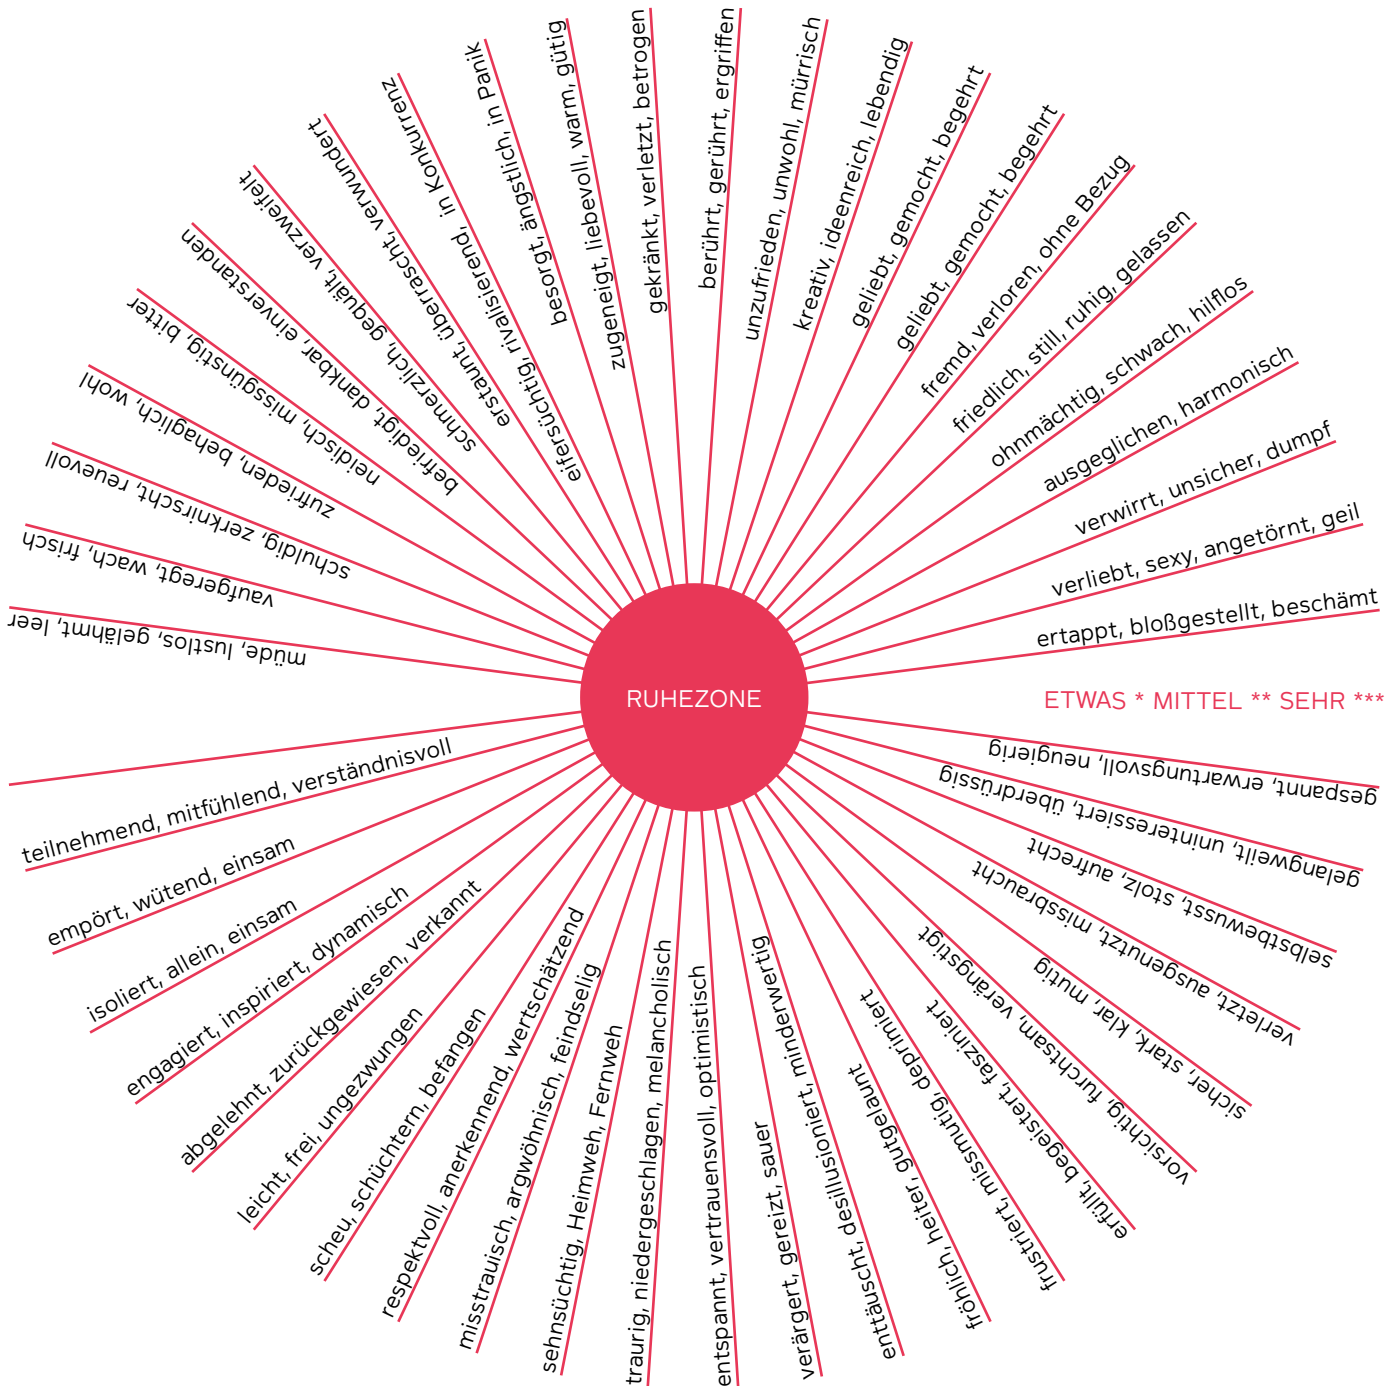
RUHEZONE

ETWAS * MITTEL ** SEHR ***

ertappt, bloßgestellt, beschämt
verliebt, sexy, angetörnt, geil
verwirrt, unsicher, dumpf
ausgeglichen, harmonisch
ohnmächtig, schwach, hilflos
friedlich, still, ruhig, gelassen
fremd, verloren, ohne Bezug
geliebt, gemocht, begehrt
geliebt, gemocht, begehrt
kreativ, ideenreich, lebendig
unzufrieden, unwohl, mürrisch
berührt, gerührt, ergriffen
gekränkt, verletzt, betrogen
zugeneigt, liebevoll, warm, gütig
besorgt, ängstlich, in Panik
eifersüchtig, rivalisierend, in Konkurrenz
erstaunt, überrascht, verwundert
schmerzlich, gequält, verzweifelt
befriedigt, dankbar, einverstanden
neidisch, missgünstig, bitter
zufrieden, behaglich, wohl
schuldig, zerknirscht, reuevoll
vaufgeregt, wach, frisch
müde, lustlos, gelähmt, leer
teilnehmend, mitfühlend, verständnisvoll
empört, wütend, einsam
isoliert, allein, einsam
engagiert, inspiriert, dynamisch
abgelehnt, zurückgewiesen, verkannt
leicht, frei, ungezwungen
scheu, schüchtern, befangen
respektvoll, anerkennend, wertschätzend
misstrauisch, argwöhnisch, feindselig
sehnsüchtig, Heimweh, Fernweh
traurig, niedergeschlagen, melancholisch
entspannt, vertrauensvoll, optimistisch
verärgert, gereizt, sauer
enttäuscht, desillusioniert, minderwertig
fröhlich, heiter, gutgelaunt
frustriert, missmutig, deprimiert
erfüllt, begeistert, fasziniert
vorsichtig, furchtsam, verängstigt
sicher, stark, klar, mutig
verletzt, ausgenutzt, missbraucht
selbstbewusst, stolz, aufrecht
gelangweilt, uninteressiert, überdrüssig
gespannt, erwartungsvoll, neugierig